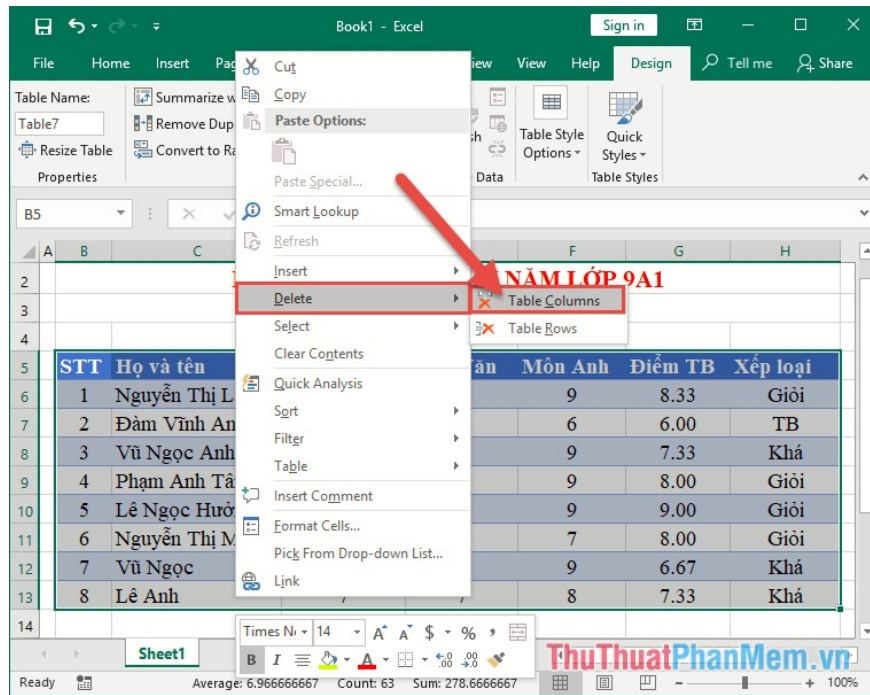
Book1 - Excel
Sign in

File Home Insert Pag iew View Help Design Tell me Share

Table Name:
Table7
Resize Table
Properties
Summarize w
Remove Dup
Convert to Ra
Data
Table Style Options
Quick Styles
Table Styles

B5

Cut
Copy
Paste Options:
Paste Special...
Smart Lookup
Refresh
Insert
Delete
Select
Clear Contents
Quick Analysis
Sort
Filter
Table
Insert Comment
Format Cells...
Pick From Drop-down List...
Link

Table Columns
Table Rows

| | A | B | C | | | F | G | H |
|---|---|---|---|---|---|---|---|---|
| 2 | | | | | NĂM LỚP 9A1 | | | |
| 3 | | | | | | | | |
| 4 | | | | | | | | |
| 5 | | STT | Họ và tên | | ăn | Môn Anh | Điểm TB | Xếp loại |
| 6 | | 1 | Nguyễn Thị L | | | 9 | 8.33 | Giỏi |
| 7 | | 2 | Đàm Vĩnh An | | | 6 | 6.00 | TB |
| 8 | | 3 | Vũ Ngọc Anh | | | 9 | 7.33 | Khá |
| 9 | | 4 | Phạm Anh Tâ | | | 9 | 8.00 | Giỏi |
| 10 | | 5 | Lê Ngọc Hườ | | | 9 | 9.00 | Giỏi |
| 11 | | 6 | Nguyễn Thị M | | | 7 | 8.00 | Giỏi |
| 12 | | 7 | Vũ Ngọc | | | 9 | 6.67 | Khá |
| 13 | | 8 | Lê Anh | 7 | 7 | 8 | 7.33 | Khá |
| 14 | | | | | | | | |

Times Ne 14 A A $ % 
B I 

Sheet1

Ready Average: 6.966666667 Count: 63 Sum: 278.6666667 100%

ThuThuatPhanMem.vn